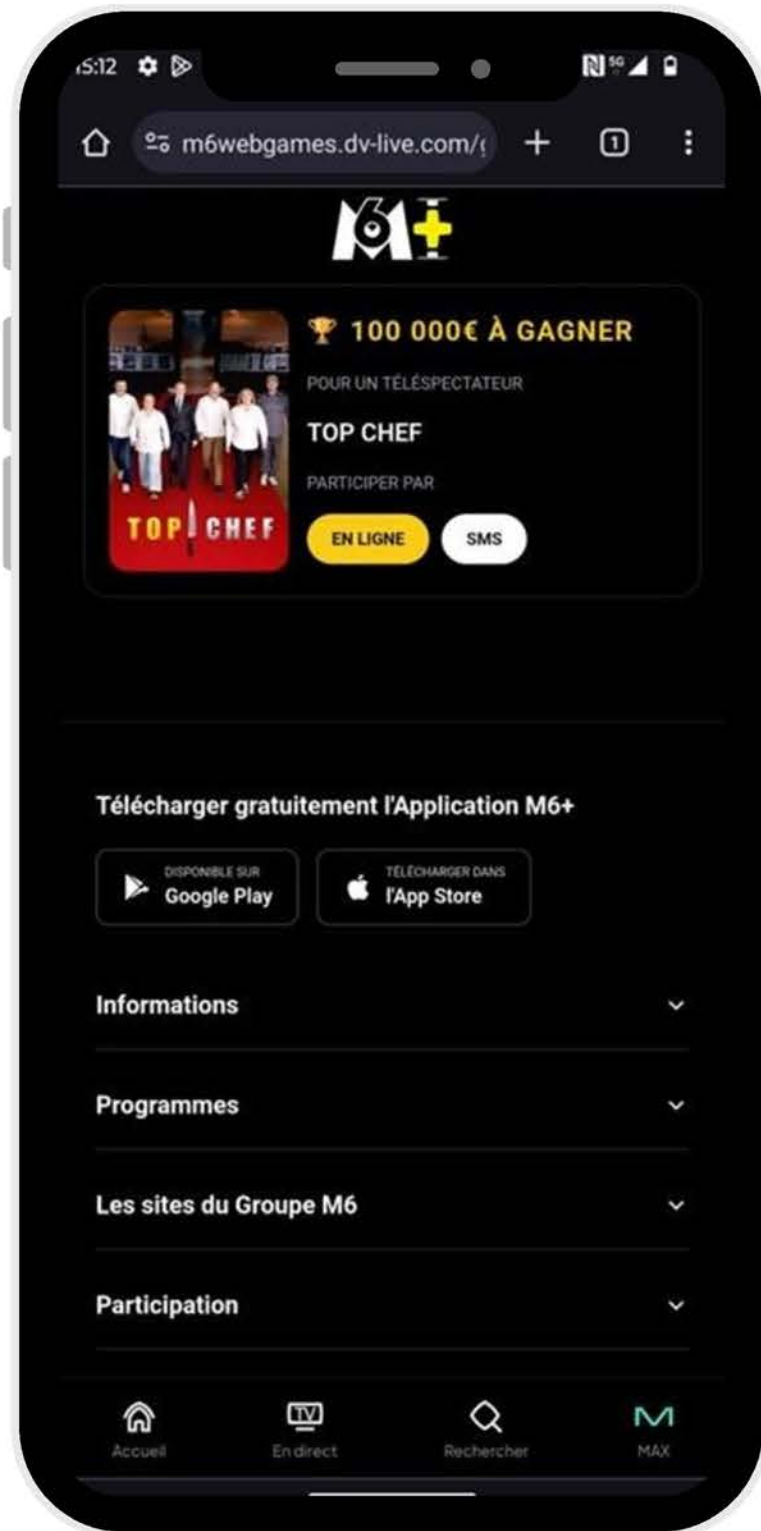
15:12

m6webgames.dv-live.com/

1

M6+

🏆 100 000€ À GAGNER

POUR UN TÉLÉSPECTATEUR

TOP CHEF

PARTICIPER PAR

EN LIGNE

SMS

TOP CHEF

Télécharger gratuitement l'Application M6+

DISPONIBLE SUR
Google Play

TÉLÉCHARGER DANS
l'App Store

Informations

Programmes

Les sites du Groupe M6

Participation

Accueil

TV
En direct

Rechercher

MAX